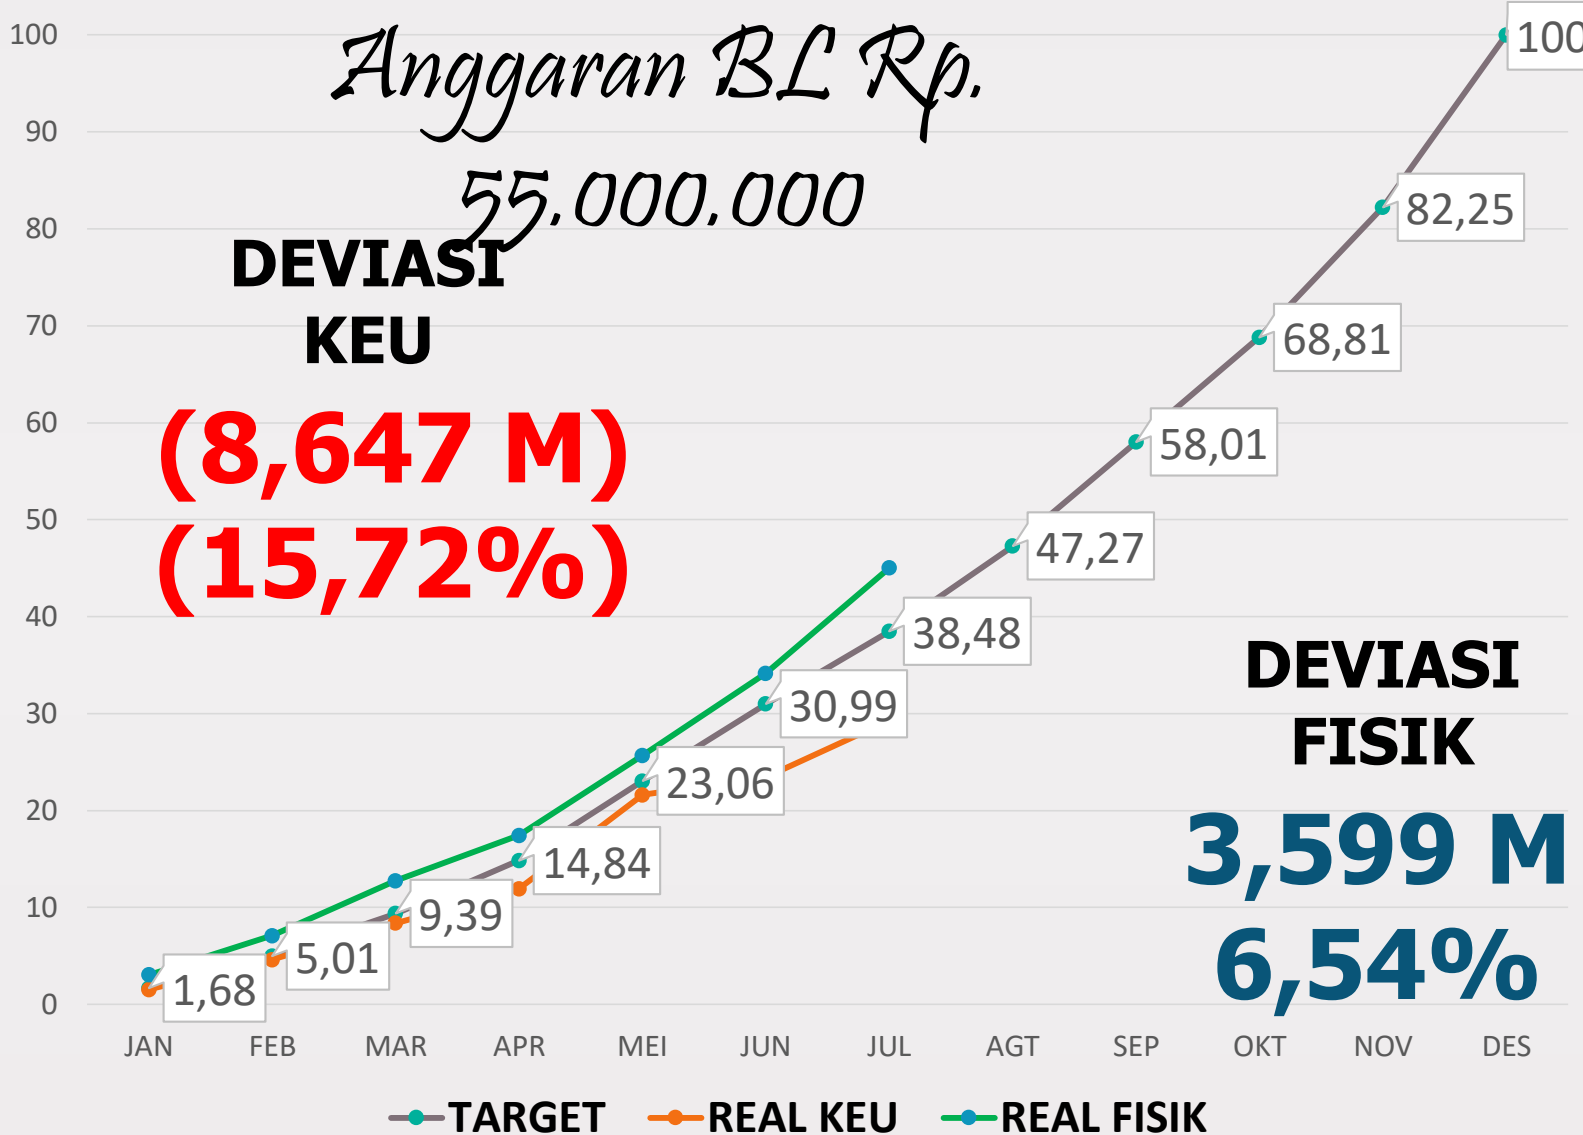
Anggaran BL Rp. 55.000.000

DEVIASI KEU

(8,647 M) (15,72%)

DEVIASI FISIK

3,599 M 6,54%

100
90
80
70
60
50
40
30
20
10
0

1,68
5,01
9,39
14,84
23,06
30,99
38,48
47,27
58,01
68,81
82,25
100

JAN FEB MAR APR MEI JUN JUL AGT SEP OKT NOV DES

TARGET REAL KEU REAL FISIK